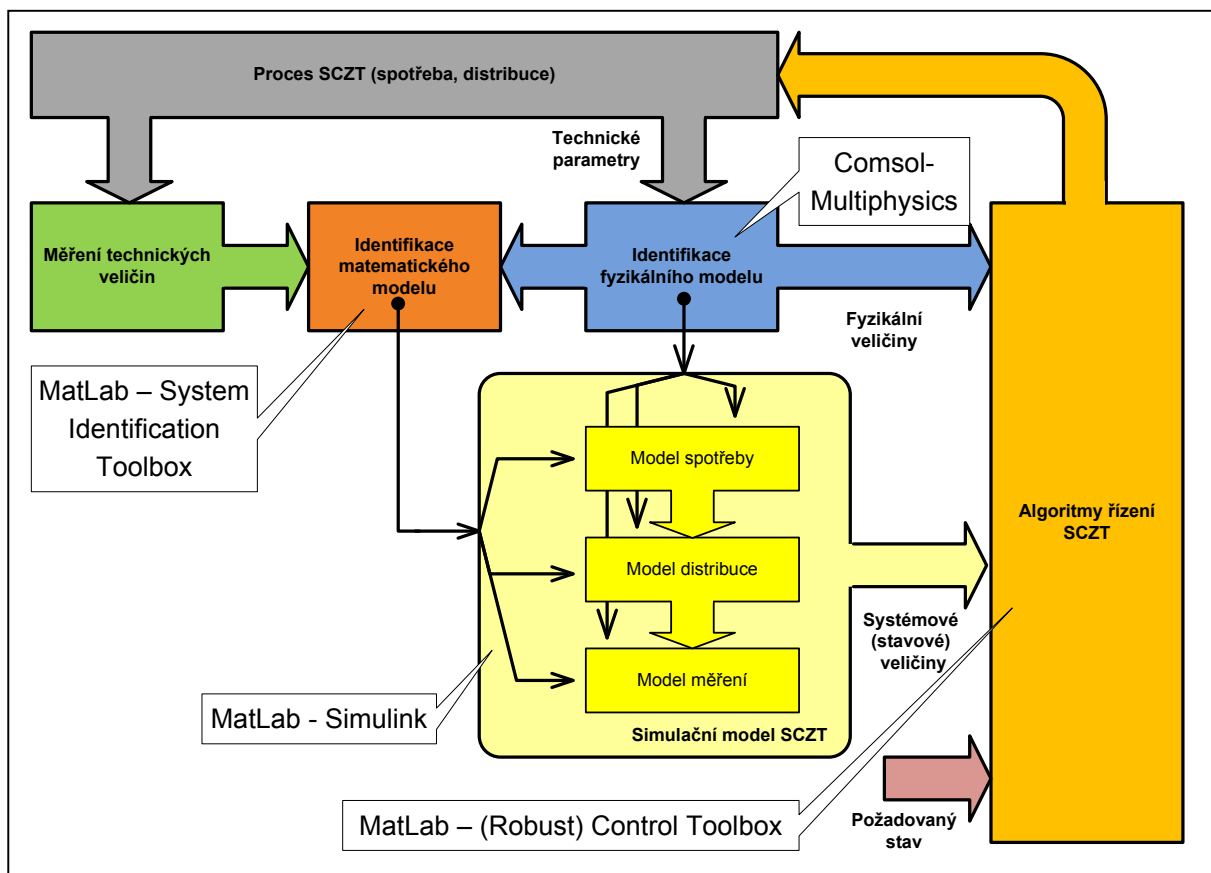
Proces SCZT (spotřeba, distribuce)

Technické parametry

Comsol-Multiphysics

Měření technických veličin

Identifikace matematického modelu

Identifikace fyzikálního modelu

Fyzikální veličiny

MatLab – System Identification Toolbox

Model spotřeby

Model distribuce

Model měření

Algoritmy řízení SCZT

Systémové (stavové) veličiny

MatLab - Simulink

Simulační model SCZT

MatLab – (Robust) Control Toolbox

Požadovaný stav